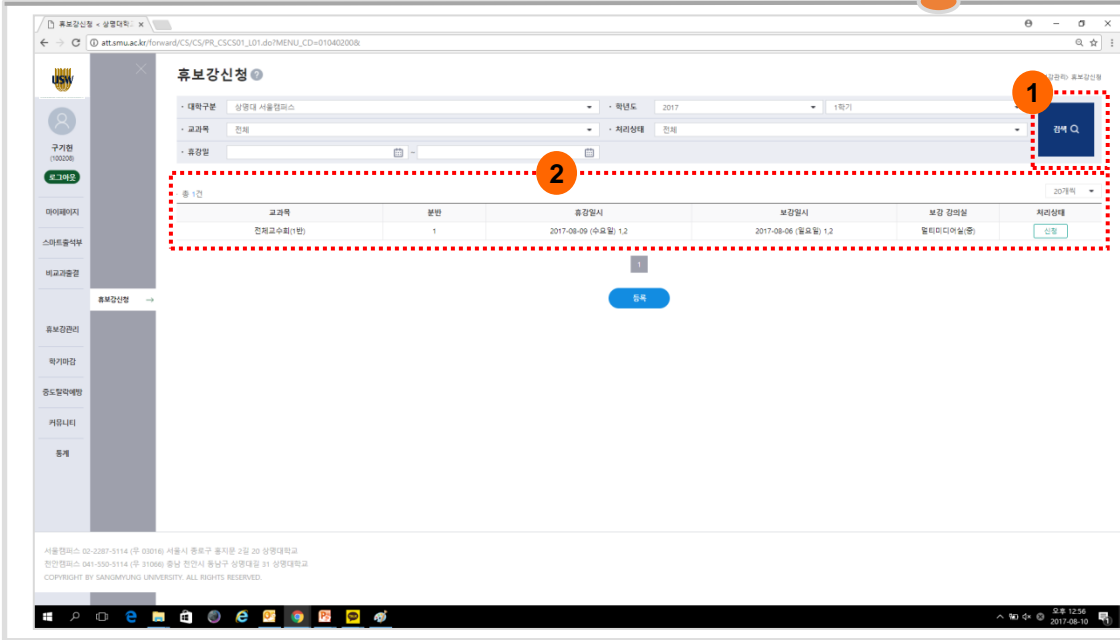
휴보강신청 < 상명대학 ×

att.smu.ac.kr/forward/CS/CS/PR_CSCS01_L01.do?MENU_CD=010402008

USW

구기현
(100208)
로그아웃

마이페이지
스마트출석부
비교과출결
휴보강관리
학기마감
중도탈락예방
커뮤니티
통계

휴보강신청 →

휴보강신청

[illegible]강관리 > 휴보강신청

1

• 대학구분 상명대 서울캠퍼스
• 학년도 2017 1학기
• 교과목 전체
• 처리상태 전체
• 휴강일 ~

검색

2

총 1건

20개씩

| 교과목 | 분반 | 휴강일시 | 보강일시 | 보강 강의실 | 처리상태 |
|---|---|---|---|---|---|
| 전체교수피(1반) | 1 | 2017-08-09 (수요일) 1,2 | 2017-08-06 (일요일) 1,2 | 멀티미디어실(중) | 신청 |

1

등록

서울캠퍼스 02-2287-5114 (우 03016) 서울시 종로구 홍지문 2길 20 상명대학교
천안캠퍼스 041-550-5114 (우 31066) 충남 천안시 동남구 상명대길 31 상명대학교
COPYRIGHT BY SANGMYUNG UNIVERSITY. ALL RIGHTS RESERVED.

오후 12:56
2017-08-10